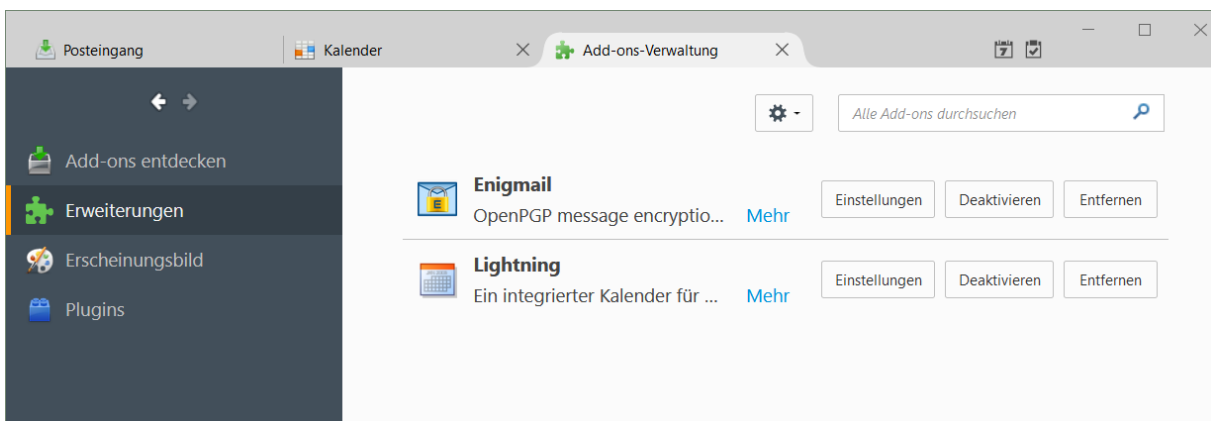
Posteingang | Kalender | Add-ons-Verwaltung

Add-ons entdecken
Erweiterungen
Erscheinungsbild
Plugins

Alle Add-ons durchsuchen

Enigmail
OpenPGP message encryptio... Mehr
Einstellungen | Deaktivieren | Entfernen

Lightning
Ein integrierter Kalender für ... Mehr
Einstellungen | Deaktivieren | Entfernen